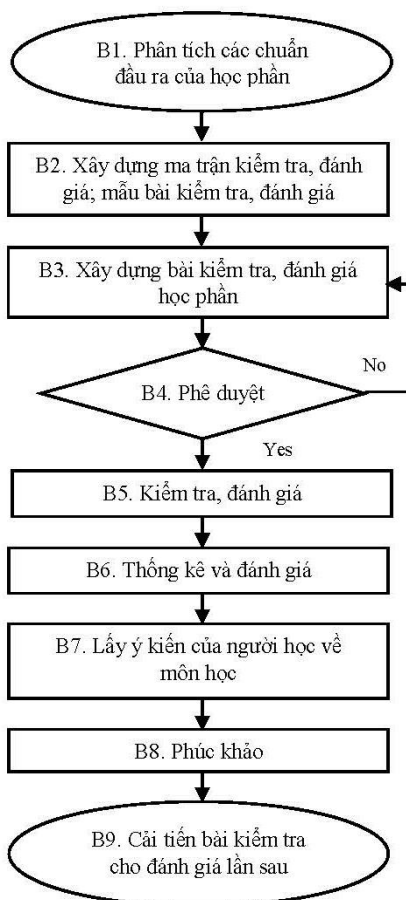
B1. Phân tích các chuẩn đầu ra của học phần

B2. Xây dựng ma trận kiểm tra, đánh giá; mẫu bài kiểm tra, đánh giá

B3. Xây dựng bài kiểm tra, đánh giá học phần

B4. Phê duyệt

No

Yes

B5. Kiểm tra, đánh giá

B6. Thống kê và đánh giá

B7. Lấy ý kiến của người học về môn học

B8. Phúc khảo

B9. Cải tiến bài kiểm tra cho đánh giá lần sau